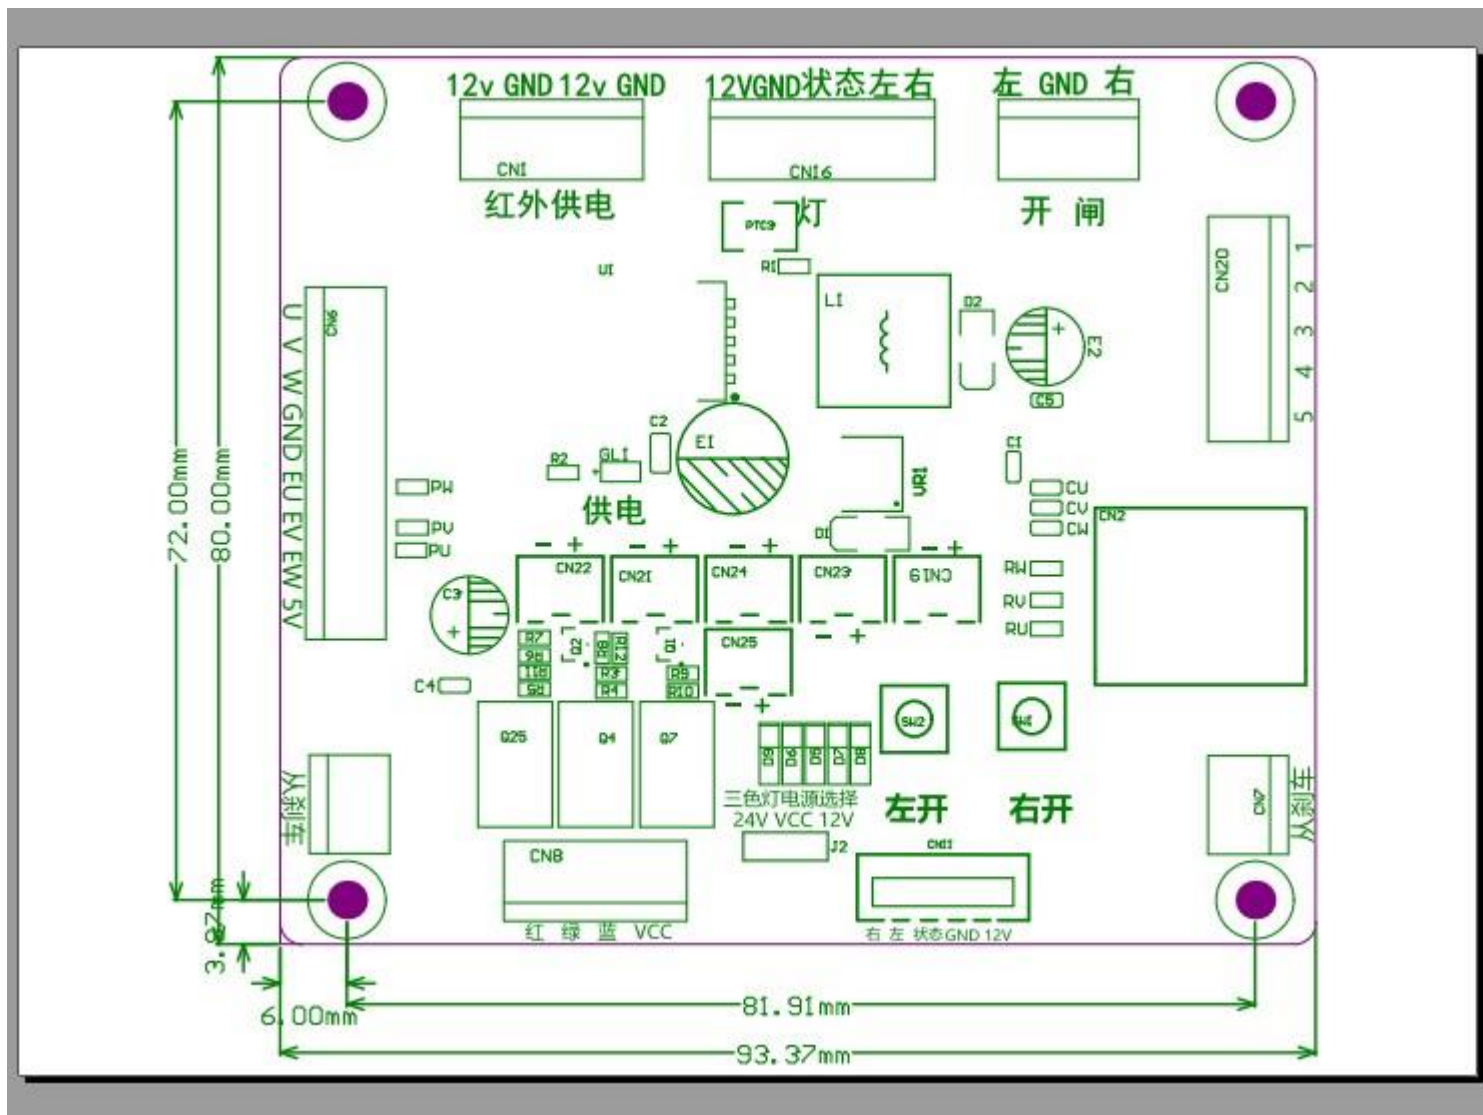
12v GND 12v GND
CN1
红外供电
12VGND状态左右
CN16
PTC9 灯
R1
左 GND 右
开 闸
CN20
1 2 3 4 5
U1
L1
D2
E2
C5
C2
E1
R2 GL1
供电
VR1
C1
CU
CV
CW
CN2
CN9
U V W GND EU EV EW 5V
PW
PV
PU
C3
D1
CN22
CN21
CN24
CN23
CN19
RW
RV
RU
R7
R8
R11
R6
Q2
R5
R12
R3
R4
Q1
R9
R10
CN25
C4
Q25
Q4
Q7
SW2
SW1
三色灯电源选择
24V VCC 12V
J2
左开
右开
从刹车
CN7
从刹车
CN8
红 绿 蓝 VCC
CN11
右 左 状态GND 12V
72.00mm
80.00mm
3.87mm
6.00mm
81.91mm
93.37mm